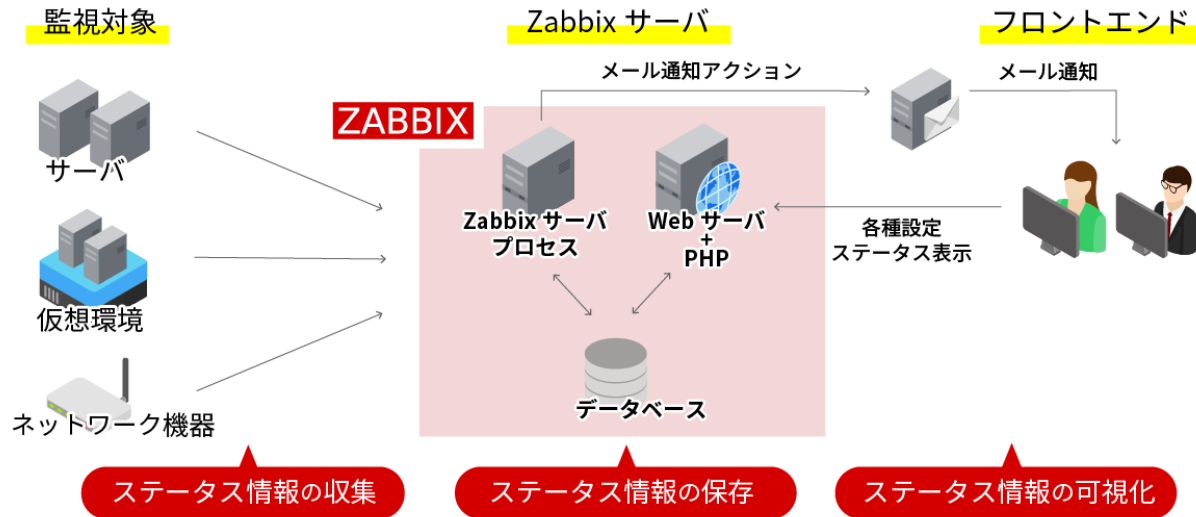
監視対象

Zabbix サーバ

フロントエンド

メール通知アクション

メール通知

ZABBIX

サーバ

Zabbix サーバ
プロセス

Web サーバ
+
PHP

各種設定
ステータス表示

仮想環境

データベース

ネットワーク機器

ステータス情報の収集

ステータス情報の保存

ステータス情報の可視化